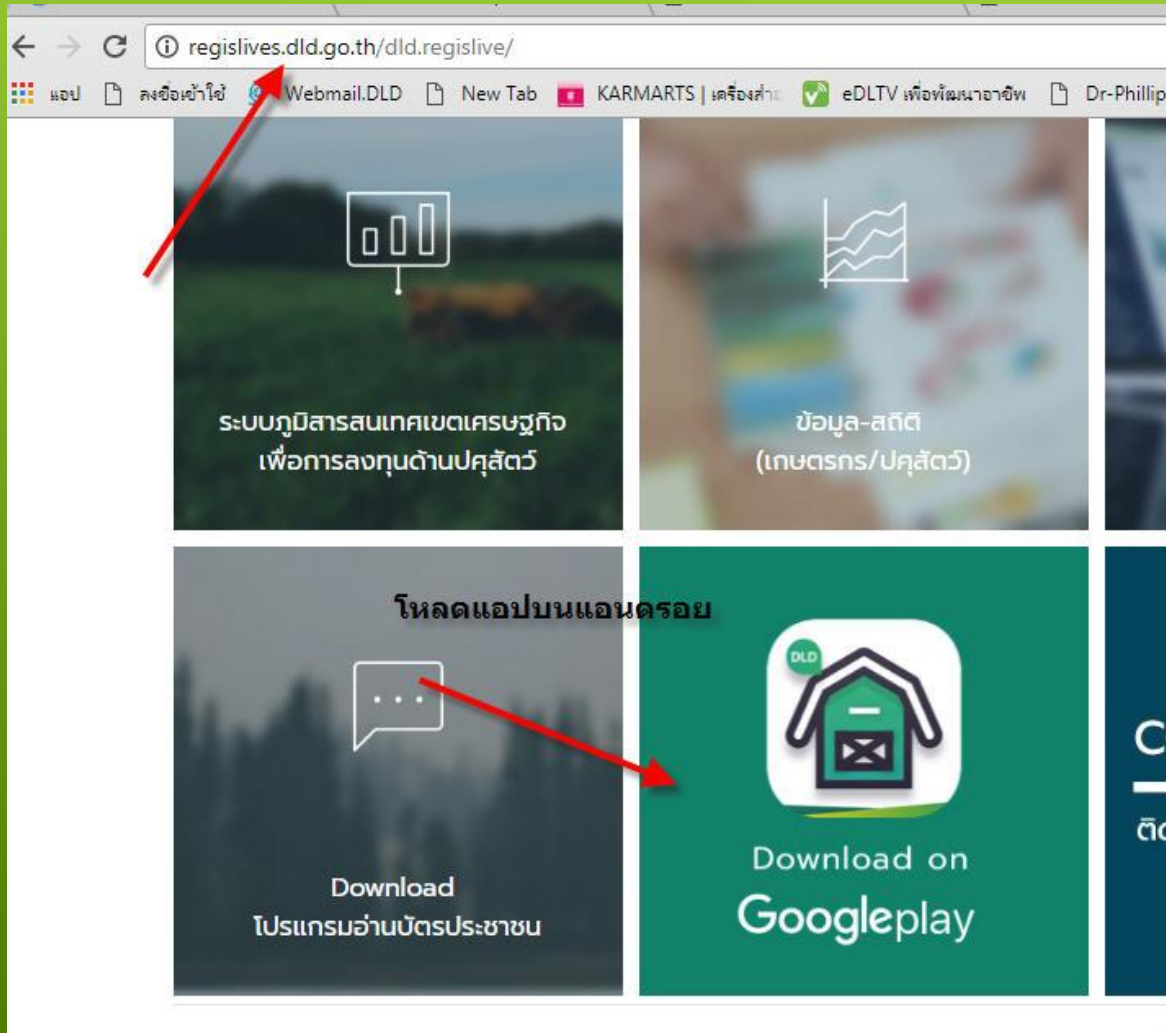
regislives.dld.go.th/dld.regislive/

แอป ลงชื่อเข้าใช้ Webmail.DLD New Tab KARMARTS | เครื่องสำอ eDLTV เพื่อพัฒนาอาชีพ Dr-Phillip

ระบบภูมิสารสนเทศเขตเศรษฐกิจ เพื่อการลงทุนด้านปศุสัตว์

ข้อมูล-สถิติ (เกษตรกร/ปศุสัตว์)

โหลดแอปบนแอนดรอย

Download โปรแกรมอ่านบัตรประชาชน

DLD

Download on Googleplay

C

ติด